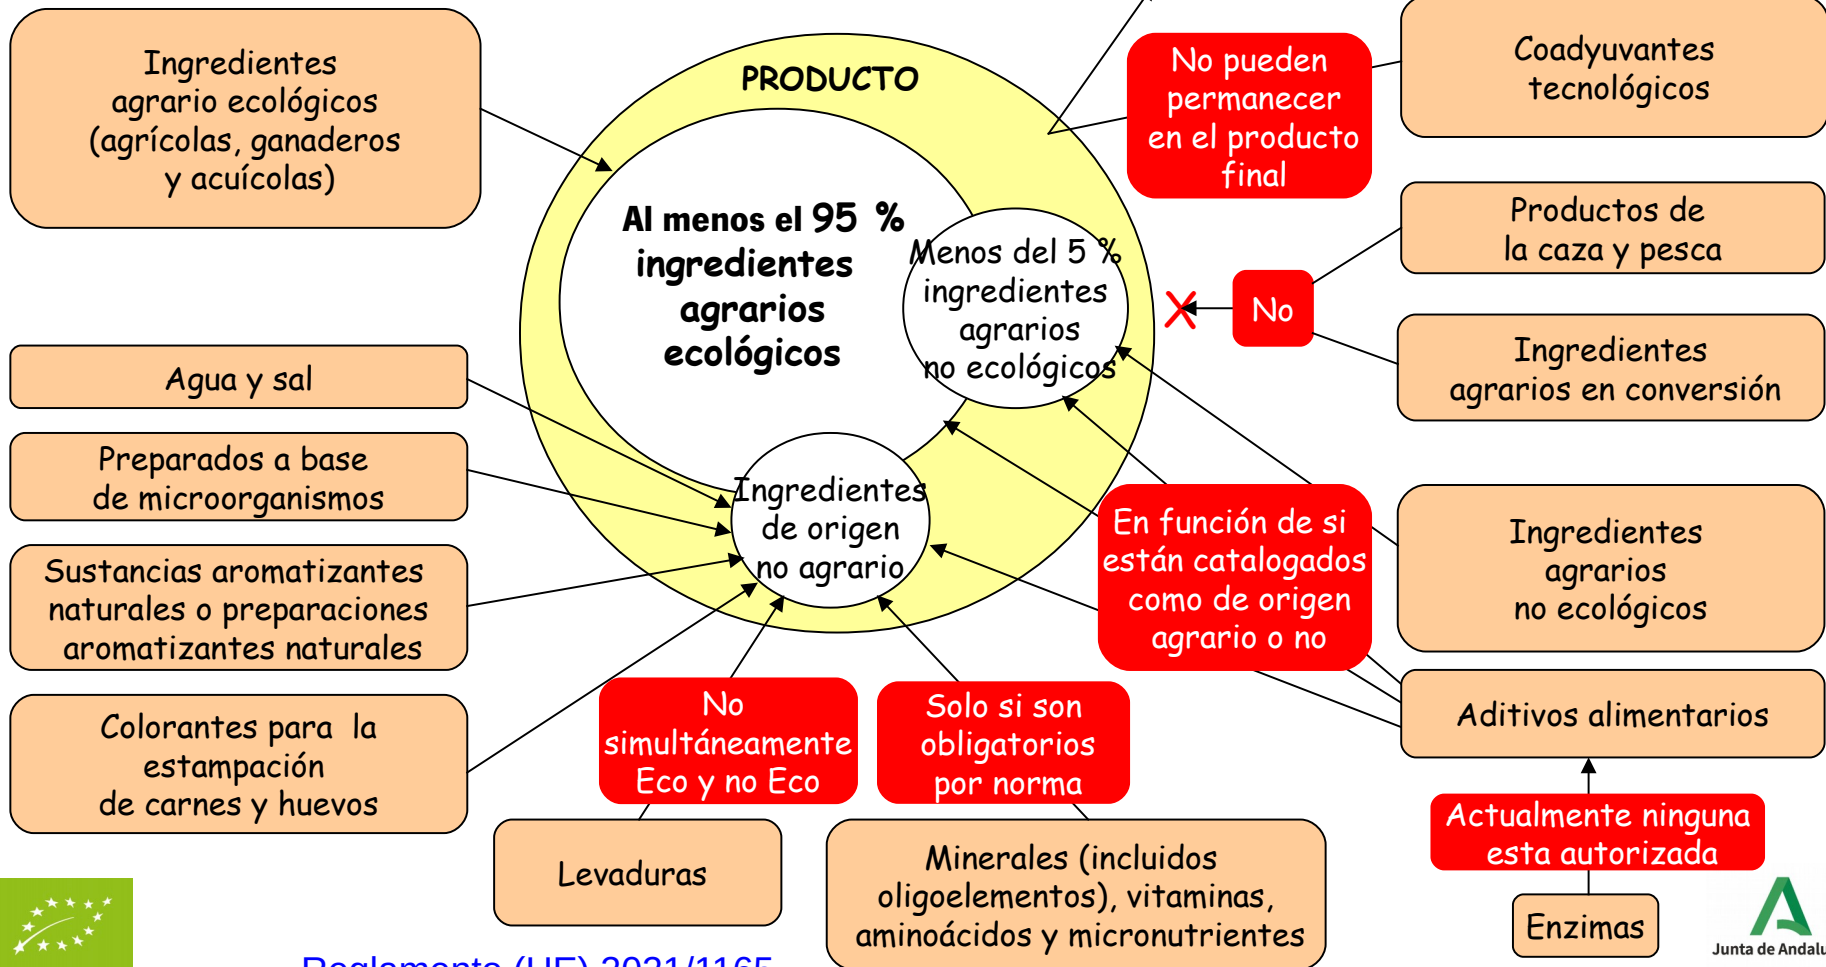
Ingredientes agrario ecológicos (agrícolas, ganaderos y acuícolas)

PRODUCTO

Al menos el 95 % ingredientes agrarios ecológicos

Menos del 5 % ingredientes agrarios no ecológicos

Ingredientes de origen no agrario

No pueden permanecer en el producto final

Coadyuvantes tecnológicos

Productos de la caza y pesca

No

Ingredientes agrarios en conversión

Agua y sal

Preparados a base de microorganismos

Sustancias aromatizantes naturales o preparaciones aromatizantes naturales

Colorantes para la estampación de carnes y huevos

En función de si están catalogados como de origen agrario o no

Ingredientes agrarios no ecológicos

Aditivos alimentarios

No simultáneamente Eco y no Eco

Solo si son obligatorios por norma

Actualmente ninguna esta autorizada

Levaduras

Minerales (incluidos oligoelementos), vitaminas, aminoácidos y micronutrientes

Enzimas

Junta de Andalu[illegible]

Reglamento (UE) 2021/1165